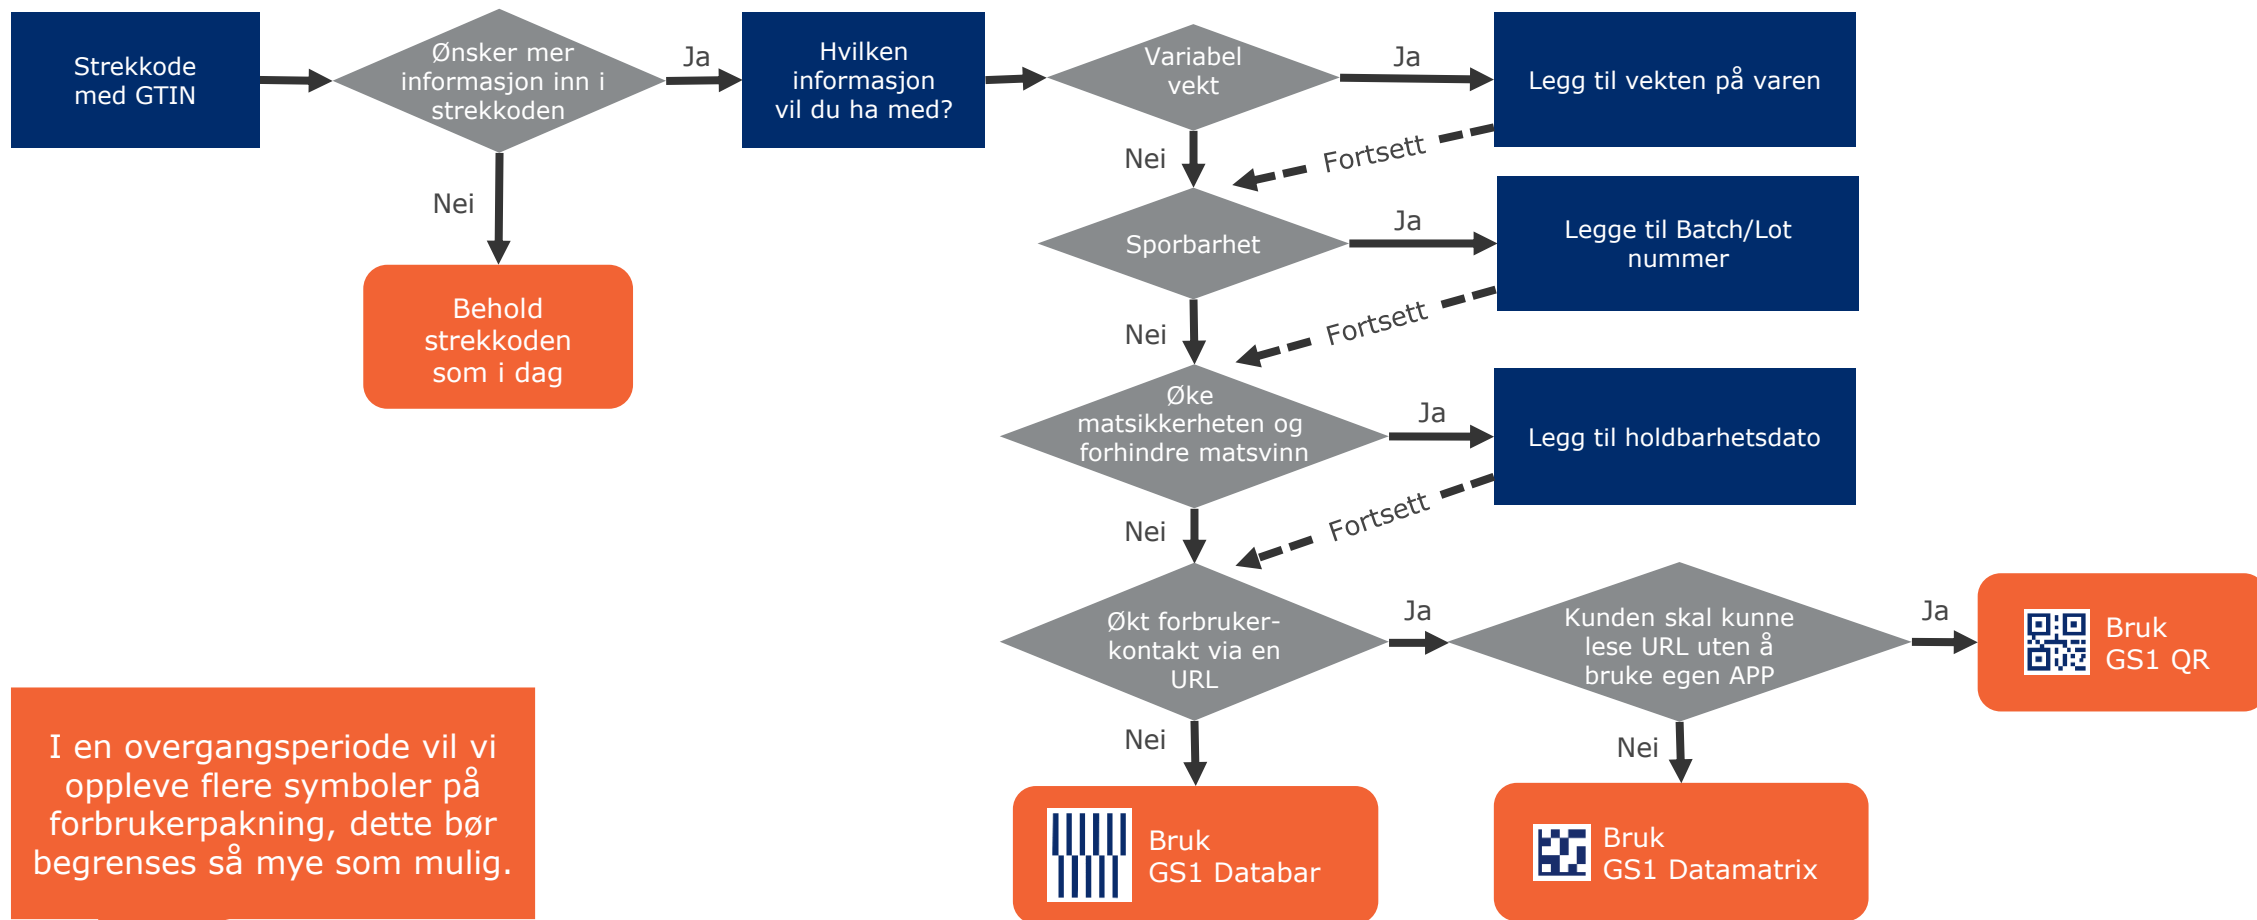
Strekkode med GTIN

Ønsker mer informasjon inn i strekkoden

Ja

Nei

Behold strekkoden som i dag

Hvilken informasjon vil du ha med?

Variabel vekt

Ja

Legg til vekten på varen

Fortsett

Nei

Sporbarhet

Ja

Legge til Batch/Lot nummer

Fortsett

Nei

Øke matsikkerheten og forhindre matsvinn

Ja

Legg til holdbarhetsdato

Fortsett

Nei

Økt forbruker-kontakt via en URL

Ja

Kunden skal kunne lese URL uten å bruke egen APP

Ja

Bruk GS1 QR

Nei

Bruk GS1 Databar

Nei

Bruk GS1 Datamatrix

I en overgangsperiode vil vi oppleve flere symboler på forbrukerpakning, dette bør begrenses så mye som mulig.